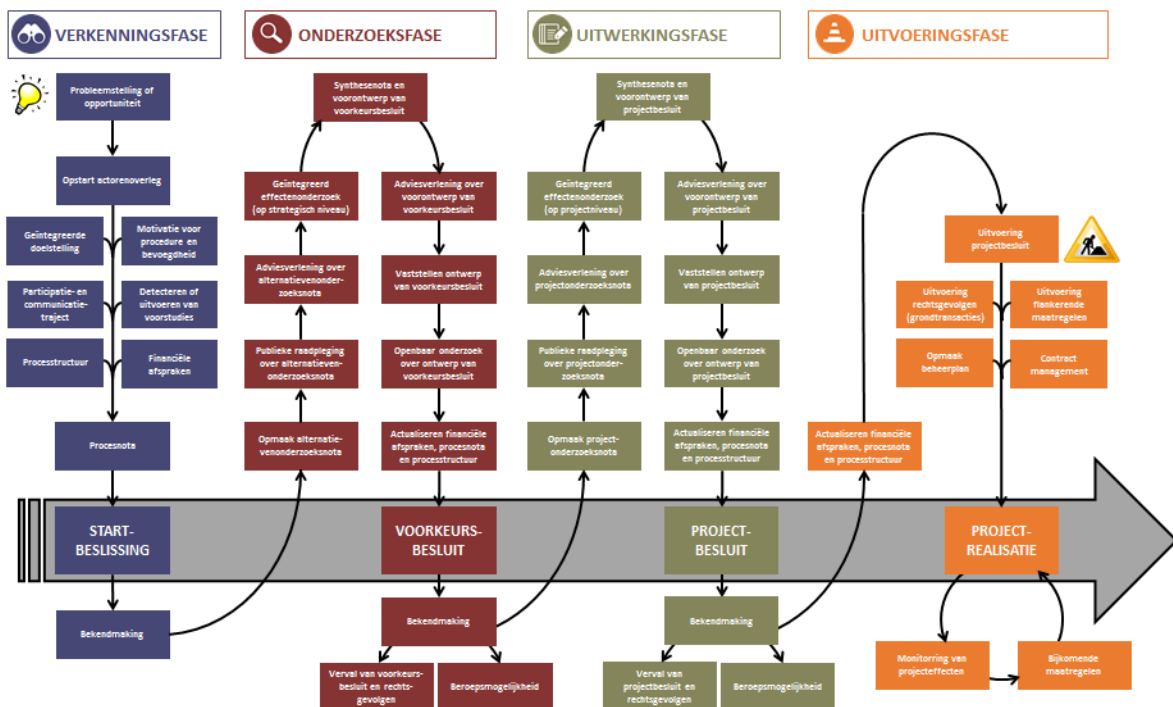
VERKENNINGSFASE

Probleemstelling of opportuniteit

Opstart actorenoverleg

Geïntegreerde doelstelling

Motivatie voor procedure en bevoegdheid

Participatie- en communicatietraject

Detecteren of uitvoeren van voorstudies

Processtructuur

Financiële afspraken

Procesnota

START-BESLISSING

Bekendmaking

ONDERZOEKSFASE

Synthesenota en voorontwerp van voorkeursbesluit

Geïntegreerd effectenonderzoek (op strategisch niveau)

Adviesverlening over alternatievenonderzoeksnota

Publieke raadpleging over alternatievenonderzoeksnota

Opmaak alternatievenonderzoeksnota

Adviesverlening over voorontwerp van voorkeursbesluit

Vaststellen ontwerp van voorkeursbesluit

Openbaar onderzoek over ontwerp van voorkeursbesluit

Actualiseren financiële afspraken, procesnota en processtructuur

VOORKEURS-BESLUIT

Bekendmaking

Verval van voorkeursbesluit en rechtsgevolgen

Beroepsmogelijkheid

UITWERKINGSFASE

Synthesenota en voorontwerp van projectbesluit

Geïntegreerd effectenonderzoek (op projectniveau)

Adviesverlening over projectonderzoeksnota

Publieke raadpleging over projectonderzoeksnota

Opmaak projectonderzoeksnota

Adviesverlening over voorontwerp van projectbesluit

Vaststellen ontwerp van projectbesluit

Openbaar onderzoek over ontwerp van projectbesluit

Actualiseren financiële afspraken, procesnota en processtructuur

PROJECT-BESLUIT

Bekendmaking

Verval van projectbesluit en rechtsgevolgen

Beroepsmogelijkheid

UITVOERINGSFASE

Actualiseren financiële afspraken, procesnota en processtructuur

Uitvoering projectbesluit

Uitvoering rechtsgevolgen (grondtransacties)

Uitvoering flankerende maatregelen

Opmaak beheerplan

Contract management

PROJECT-REALISATIE

Monitorring van projecteffecten

Bijkomende maatregelen